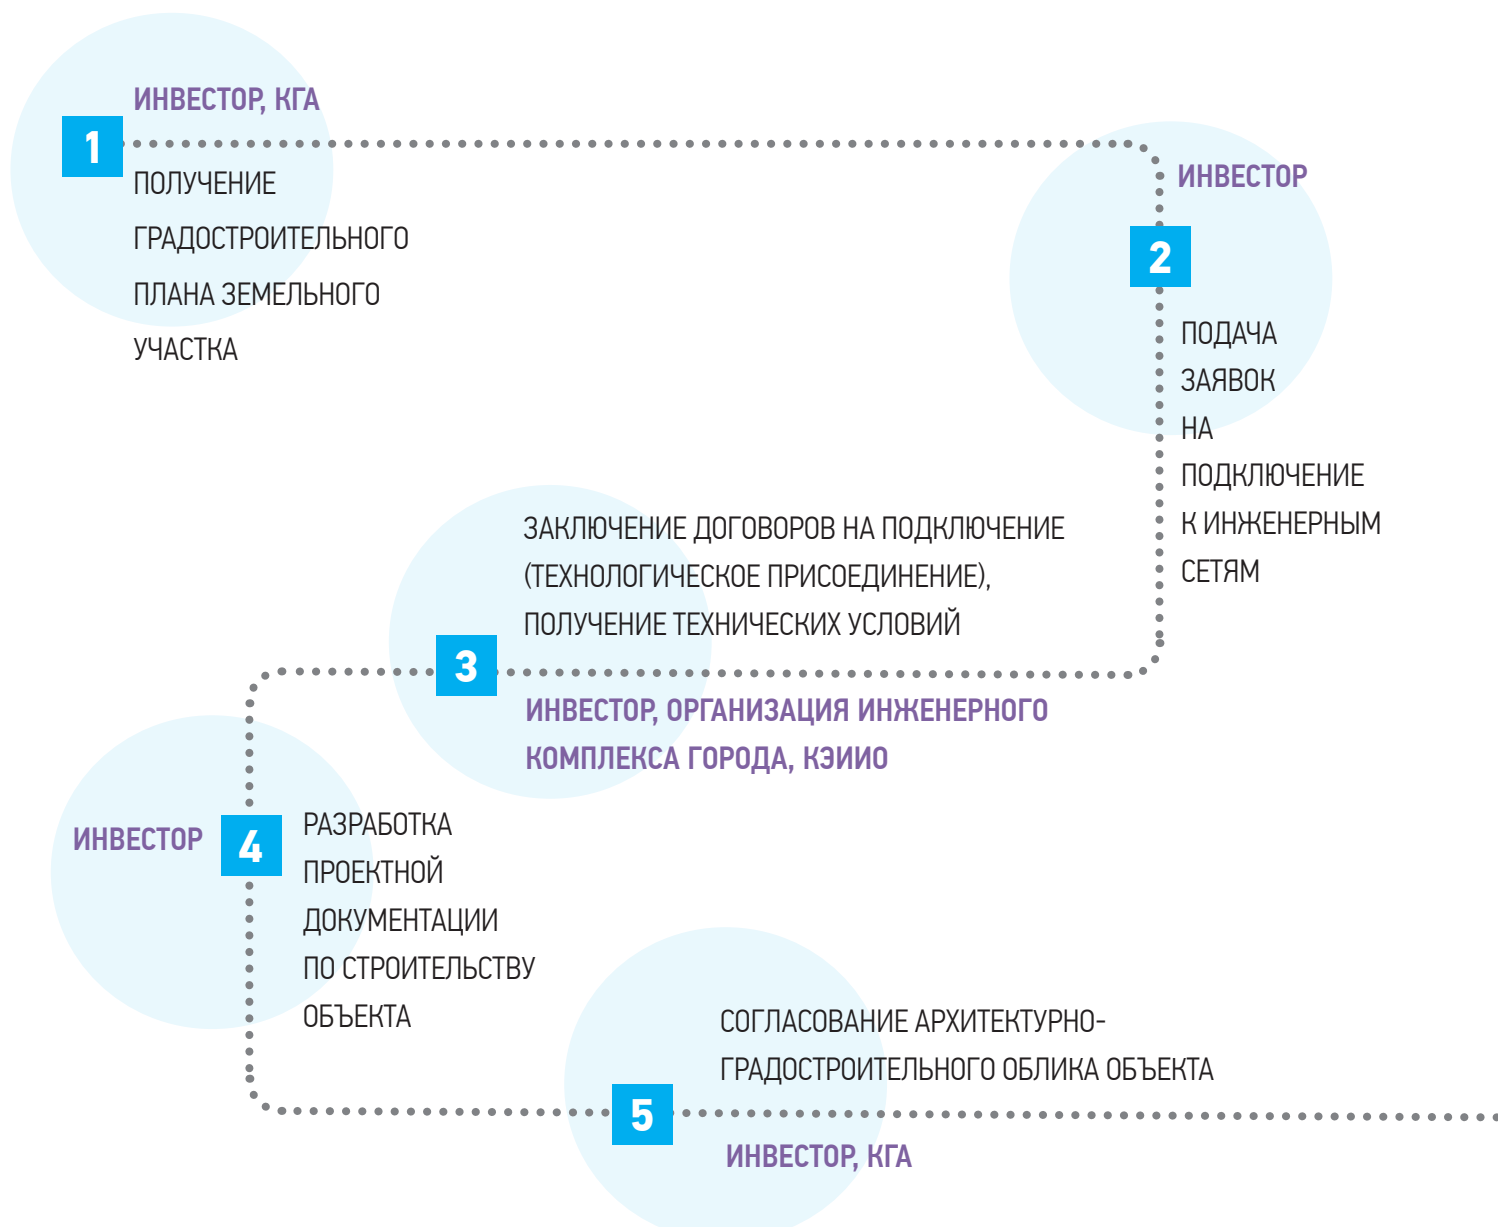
ИНВЕСТОР, КГА

1

ПОЛУЧЕНИЕ ГРАДОСТРОИТЕЛЬНОГО ПЛАНА ЗЕМЕЛЬНОГО УЧАСТКА

ИНВЕСТОР

2

ПОДАЧА ЗАЯВОК НА ПОДКЛЮЧЕНИЕ К ИНЖЕНЕРНЫМ СЕТЯМ

ЗАКЛЮЧЕНИЕ ДОГОВОРОВ НА ПОДКЛЮЧЕНИЕ (ТЕХНОЛОГИЧЕСКОЕ ПРИСОЕДИНЕНИЕ), ПОЛУЧЕНИЕ ТЕХНИЧЕСКИХ УСЛОВИЙ

3

ИНВЕСТОР, ОРГАНИЗАЦИЯ ИНЖЕНЕРНОГО КОМПЛЕКСА ГОРОДА, КЭИИО

ИНВЕСТОР

4

РАЗРАБОТКА ПРОЕКТНОЙ ДОКУМЕНТАЦИИ ПО СТРОИТЕЛЬСТВУ ОБЪЕКТА

СОГЛАСОВАНИЕ АРХИТЕКТУРНО-ГРАДОСТРОИТЕЛЬНОГО ОБЛИКА ОБЪЕКТА

5

ИНВЕСТОР, КГА